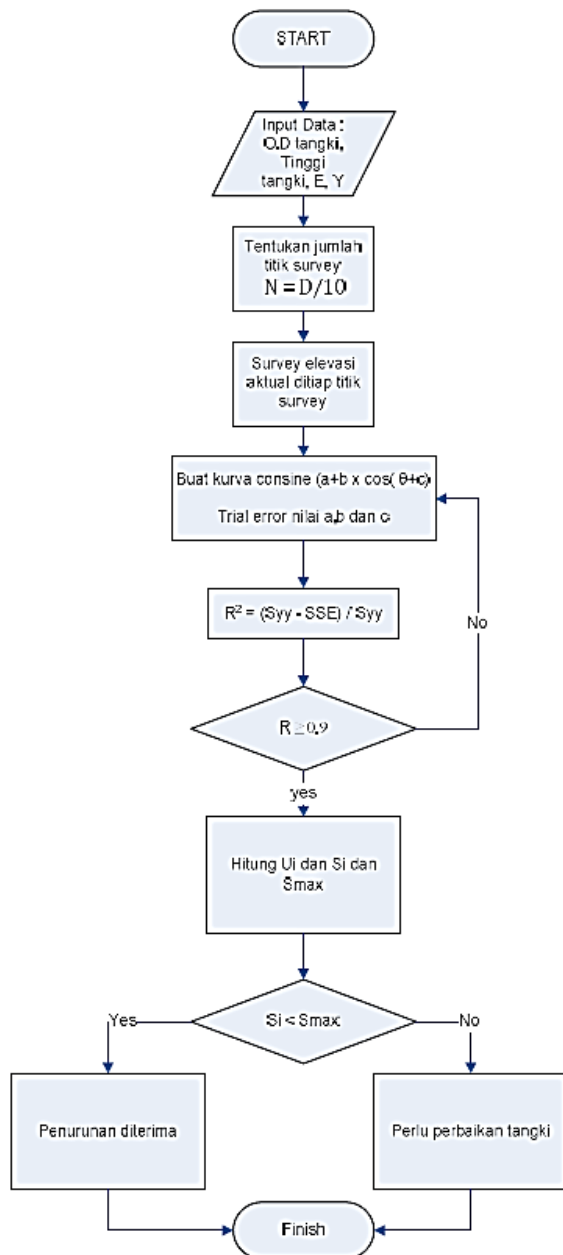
START

Input Data : O.D tangki, Tinggi tangki, E, Y

Tentukan jumlah titik survey
$N = D/10$

Survey elevasi aktual ditiap titik survey

Buat kurva consine (a+b x cos( θ+c)

Trial error nilai a,b dan c

$R^2$ = (Syy - SSE) / Syy

No

$R \geq 0.9$

yes

Hitung Ui dan Si dan Smax

Yes

Si < Smax

No

Penurunan diterima

Perlu perbaikan tangki

Finish